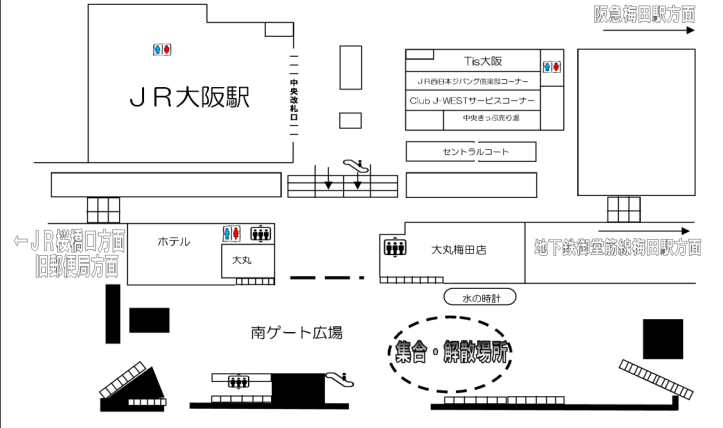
阪急梅田駅方面

JR大阪駅

中央改札口

Tis大阪

JR西日本ジパング倶楽部コーナー

Club J-WESTサービスコーナー

中央きっぷ売り場

セントラルコート

←JR桜橋口方面
旧郵便局方面

ホテル

大丸

大丸梅田店

地下鉄御堂筋線梅田駅方面

水の時計

南ゲート広場

集合・解散場所